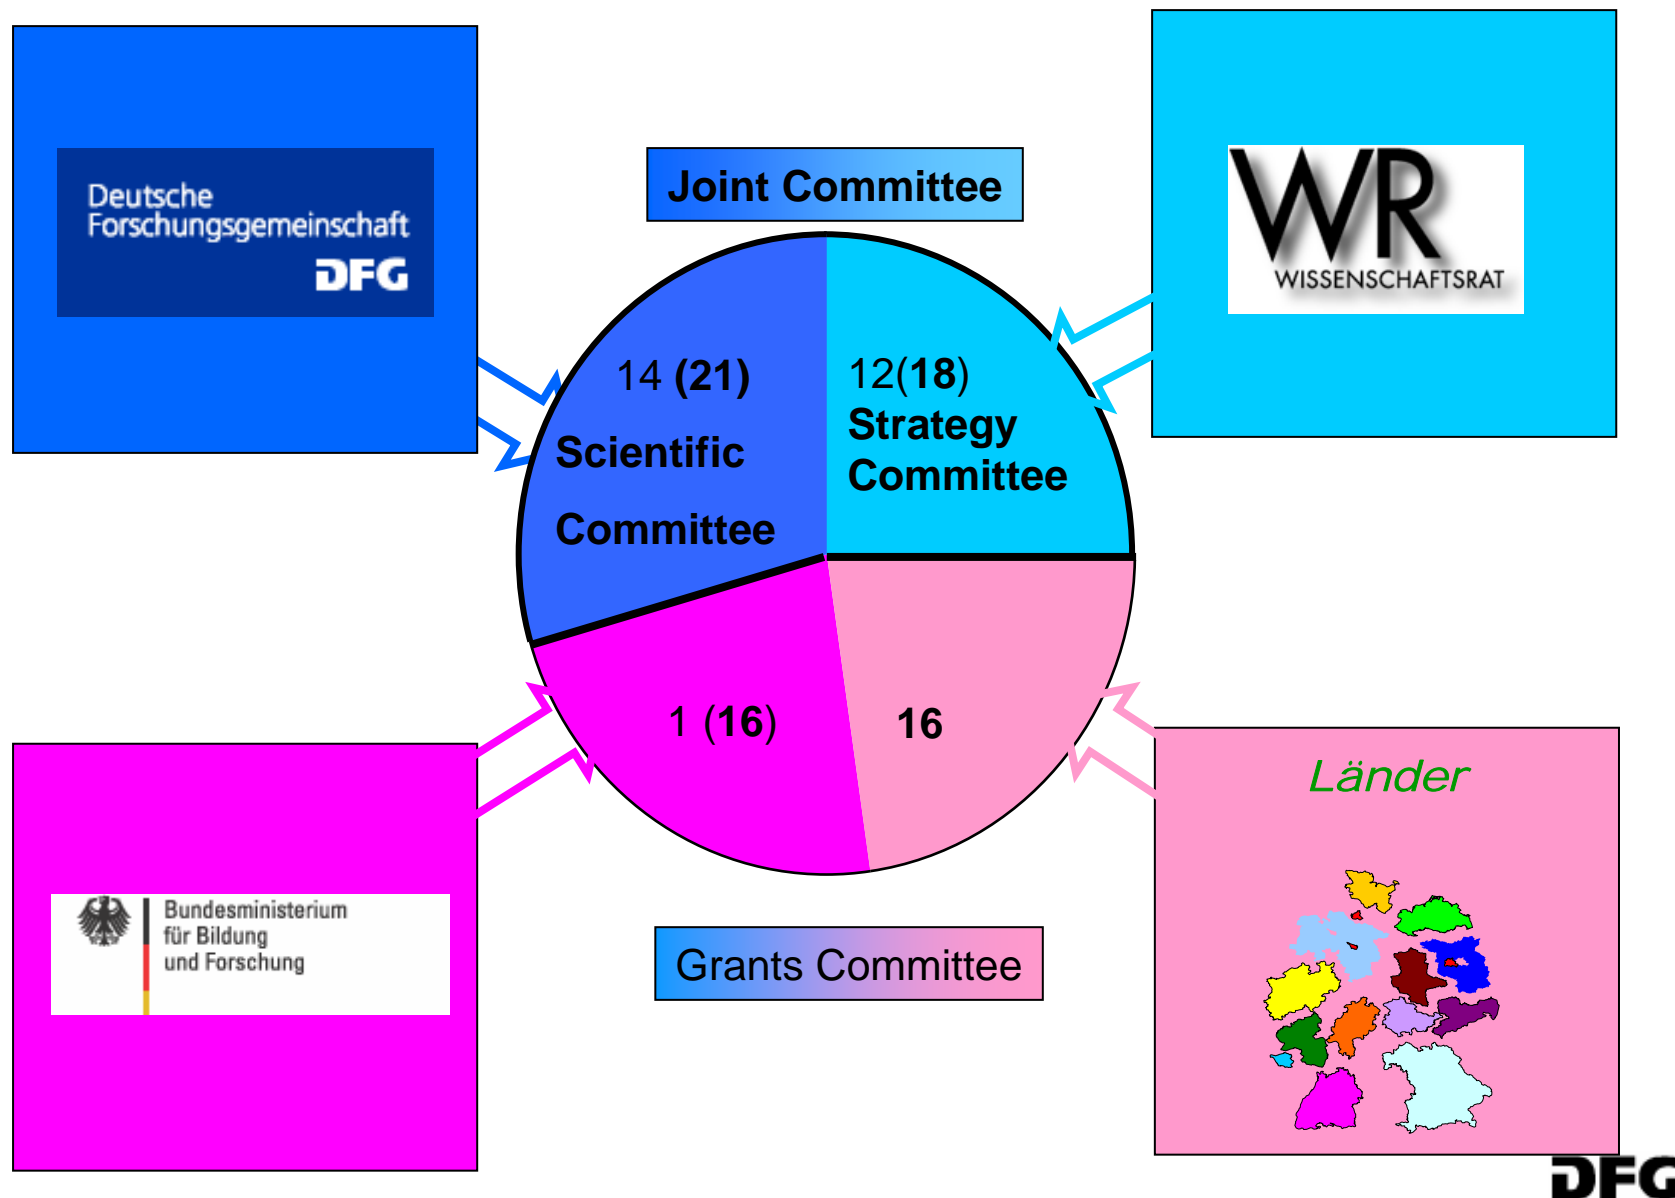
Deutsche Forschungsgemeinschaft
DFG

Joint Committee

WR
WISSENSCHAFTSRAT

14 **(21)**
Scientific
Committee

12(**18**)
Strategy
Committee

1 (**16**)

16

Bundesministerium
für Bildung
und Forschung

Grants Committee

Länder

DFG